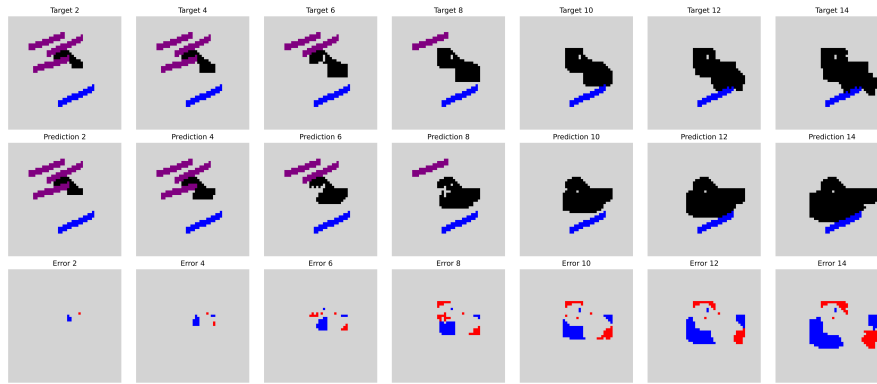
Target 2
Target 4
Target 6
Target 8
Target 10
Target 12
Target 14

Prediction 2
Prediction 4
Prediction 6
Prediction 8
Prediction 10
Prediction 12
Prediction 14

Error 2
Error 4
Error 6
Error 8
Error 10
Error 12
Error 14